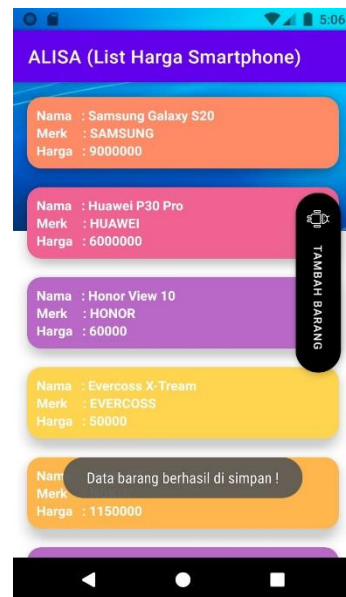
5:06

ALISA (List Harga Smartphone)

Nama : Samsung Galaxy S20
Merk : SAMSUNG
Harga : 9000000

Nama : Huawei P30 Pro
Merk : HUAWEI
Harga : 6000000

Nama : Honor View 10
Merk : HONOR
Harga : 60000

Nama : Evercoss X-Tream
Merk : EVERCOSS
Harga : 50000

Nam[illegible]
Merk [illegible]
Harga : 1150000

Data barang berhasil di simpan !

TAMBAH BARANG